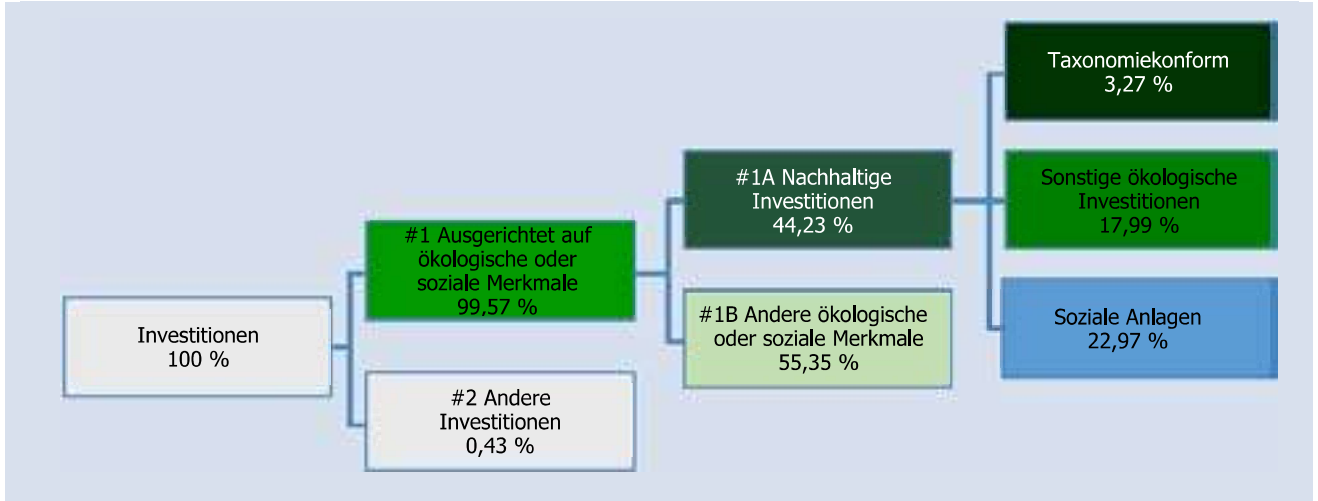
Investitionen
100 %

#1 Ausgerichtet auf ökologische oder soziale Merkmale
99,57 %

#2 Andere Investitionen
0,43 %

#1A Nachhaltige Investitionen
44,23 %

#1B Andere ökologische oder soziale Merkmale
55,35 %

Taxonomiekonform
3,27 %

Sonstige ökologische Investitionen
17,99 %

Soziale Anlagen
22,97 %